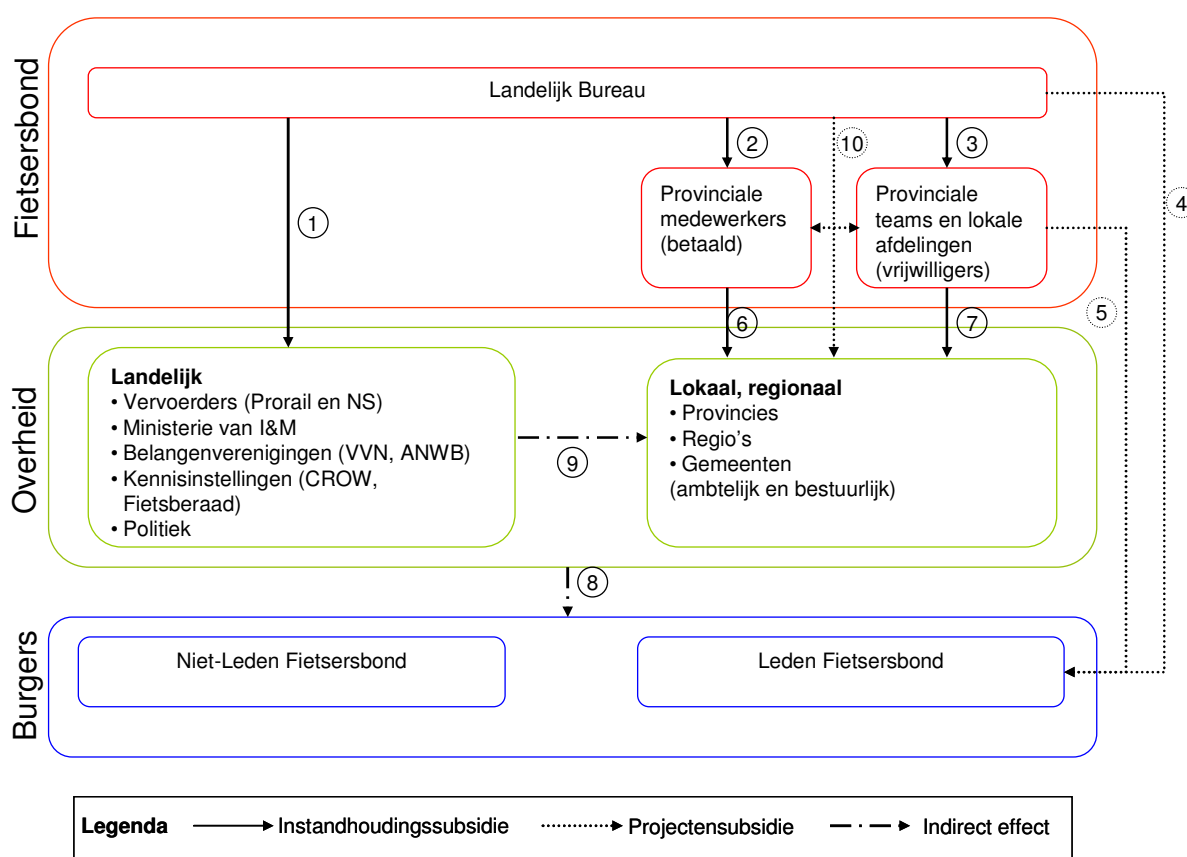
Fietsersbond

Landelijk Bureau

1

2

10

3

4

Provinciale medewerkers (betaald)

Provinciale teams en lokale afdelingen (vrijwilligers)

5

6

7

Overheid

**Landelijk**
• Vervoerders (Prorail en NS)
• Ministerie van I&M
• Belangenverenigingen (VVN, ANWB)
• Kennisinstellingen (CROW, Fietsberaad)
• Politiek

9

**Lokaal, regionaal**
• Provincies
• Regio's
• Gemeenten
(ambtelijk en bestuurlijk)

8

Burgers

Niet-Leden Fietsersbond

Leden Fietsersbond

**Legenda** Instandhoudingssubsidie Projectensubsidie Indirect effect